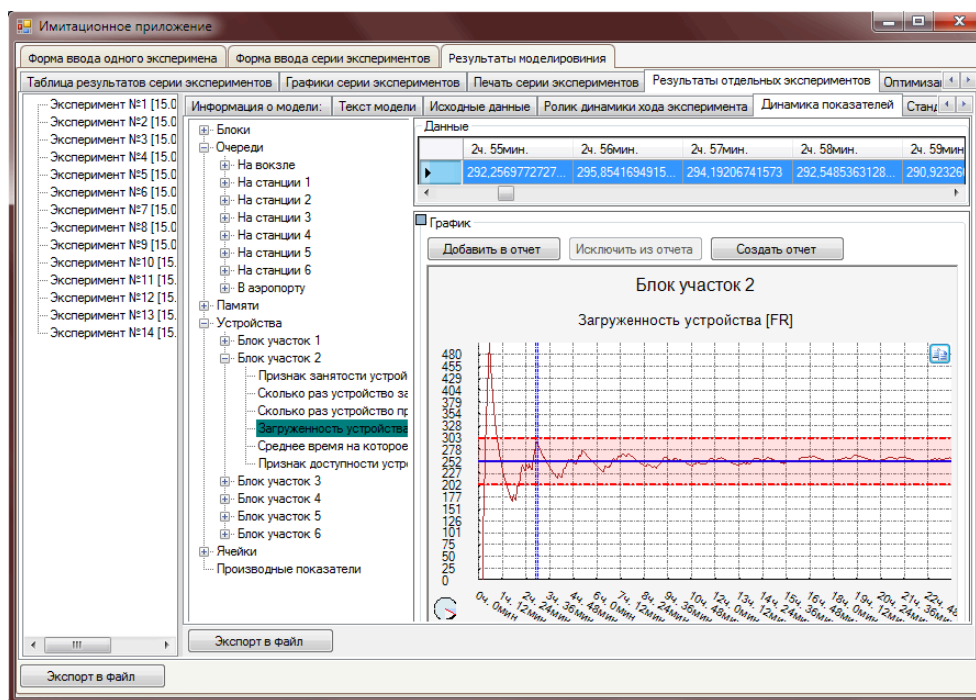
Имитационное приложение

Форма ввода одного эксперимена | Форма ввода серии экспериментов | Результаты моделировиния

Таблица результатов серии экспериментов | Графики серии экспериментов | Печать серии экспериментов | Результаты отдельных экспериментов | Оптимиза

Эксперимент №1 [15.0
Эксперимент №2 [15.0
Эксперимент №3 [15.0
Эксперимент №4 [15.0
Эксперимент №5 [15.0
Эксперимент №6 [15.0
Эксперимент №7 [15.0
Эксперимент №8 [15.0
Эксперимент №9 [15.0
Эксперимент №10 [15.
Эксперимент №11 [15.
Эксперимент №12 [15.
Эксперимент №13 [15.
Эксперимент №14 [15.

Информация о модели: | Текст модели | Исходные данные | Ролик динамики хода эксперимента | Динамика показателей | Станд

Блоки
Очереди
На вокзале
На станции 1
На станции 2
На станции 3
На станции 4
На станции 5
На станции 6
В аэропорту
Памяти
Устройства
Блок участок 1
Блок участок 2
Признак занятости устрой
Сколько раз устройство за
Сколько раз устройство пр
Загруженность устройства
Среднее время на которое
Признак доступности устро
Блок участок 3
Блок участок 4
Блок участок 5
Блок участок 6
Ячейки
Производные показатели

Данные

| 2ч. 55мин. | 2ч. 56мин. | 2ч. 57мин. | 2ч. 58мин. | 2ч. 59мин |
|---|---|---|---|---|
| 292,2569772727... | 295,8541694915... | 294,19206741573 | 292,5485363128... | 290,92326 |

График

Добавить в отчет | Исключить из отчета | Создать отчет

Блок участок 2

Загруженность устройства [FR]

480
455
429
404
379
354
328
303
278
252
227
202
177
151
126
101
75
50
25
0

0ч. 0мин 1ч. 12мин 2ч. 24мин 3ч. 36мин 4ч. 48мин 6ч. 0мин 7ч. 12мин 8ч. 24мин 9ч. 36мин 10ч. 48мин 12ч. 0мин 13ч. 12мин 14ч. 24мин 15ч. 36мин 16ч. 48мин 18ч. 0мин 19ч. 12мин 20ч. 24мин 21ч. 36мин 22ч. 48

Экспорт в файл

Экспорт в файл